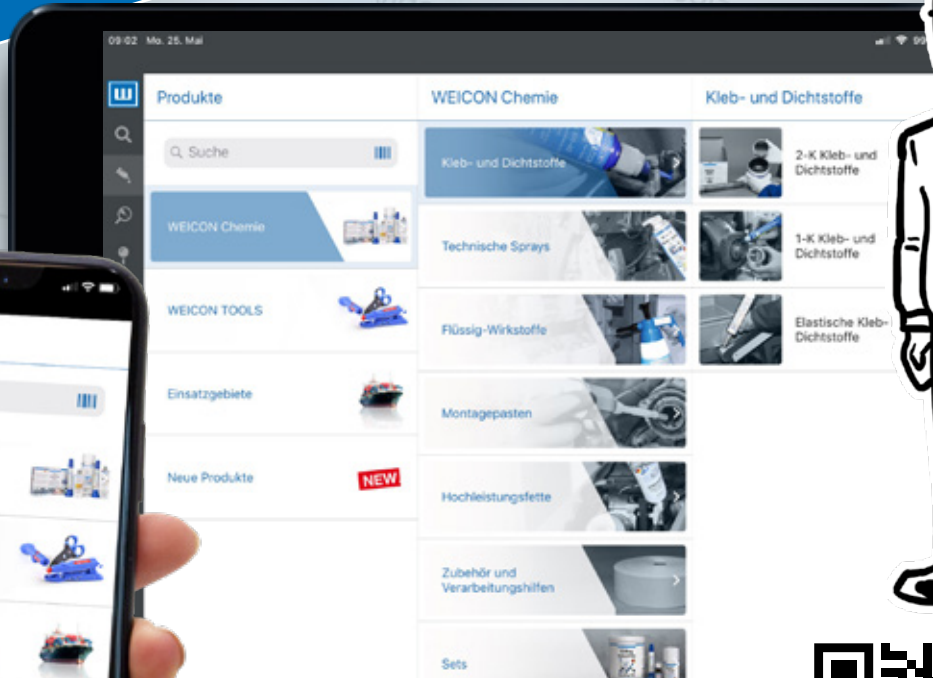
09:02 Mo. 25. Mai

Produkte

Suche

WEICON Chemie

WEICON TOOLS

Einsatzgebiete

Neue Produkte

NEW

WEICON Chemie

Kleb- und Dichtstoffe

Technische Sprays

Flüssig-Wirkstoffe

Montagepasten

Hochleistungsfette

Zubehör und Verarbeitungshilfen

Sets

Kleb- und Dichtstoffe

2-K Kleb- und Dichtstoffe

1-K Kleb- und Dichtstoffe

Elastische Kleb- Dichtstoffe